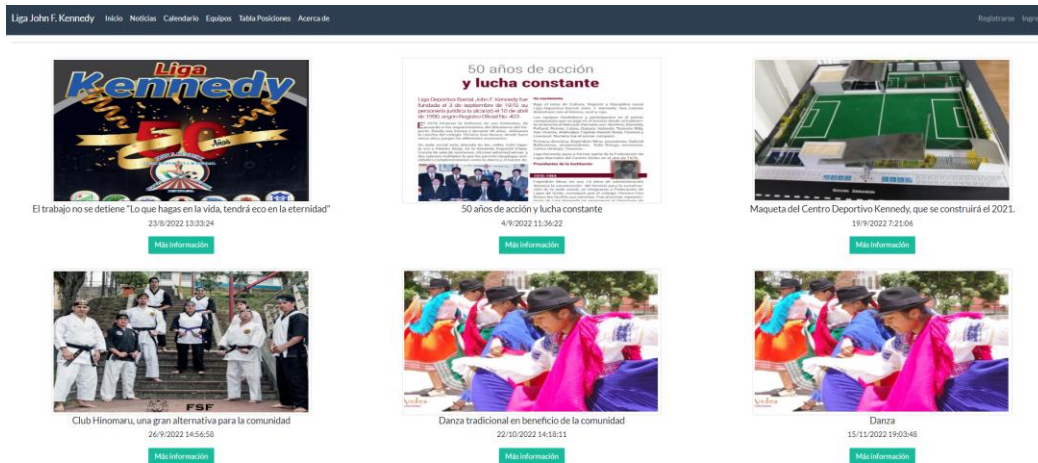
Liga John F. Kennedy Inicio Noticias Calendario Equipos Tabla Posiciones Acerca de

Registrarse Ingre

Liga Kennedy

50 Años

El trabajo no se detiene "Lo que hagas en la vida, tendrá eco en la eternidad"
23/8/2022 13:33:24
Más información

50 años de acción y lucha constante

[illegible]

50 años de acción y lucha constante
4/9/2022 11:36:22
Más información

Maqueta del Centro Deportivo Kennedy, que se construirá el 2021.
19/9/2022 7:21:06
Más información

FSF

Club Hinomaru, una gran alternativa para la comunidad
26/9/2022 14:56:58
Más información

Danza tradicional en beneficio de la comunidad
22/10/2022 14:18:11
Más información

Danza
15/11/2022 19:03:48
Más información